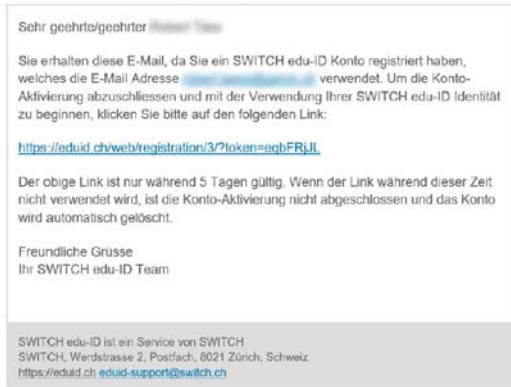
Sehr geehrte/geehrter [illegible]

Sie erhalten diese E-Mail, da Sie ein SWITCH edu-ID Konto registriert haben, welches die E-Mail Adresse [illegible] verwendet. Um die Konto-Aktivierung abzuschliessen und mit der Verwendung Ihrer SWITCH edu-ID Identität zu beginnen, klicken Sie bitte auf den folgenden Link:

https://eduid.ch/web/registration/3/?token=eqbFRjJL

Der obige Link ist nur während 5 Tagen gültig. Wenn der Link während dieser Zeit nicht verwendet wird, ist die Konto-Aktivierung nicht abgeschlossen und das Konto wird automatisch gelöscht.

Freundliche Grüsse
Ihr SWITCH edu-ID Team

SWITCH edu-ID ist ein Service von SWITCH
SWITCH, Werdstrasse 2, Postfach, 8021 Zürich, Schweiz
https://eduid.ch eduid-support@switch.ch